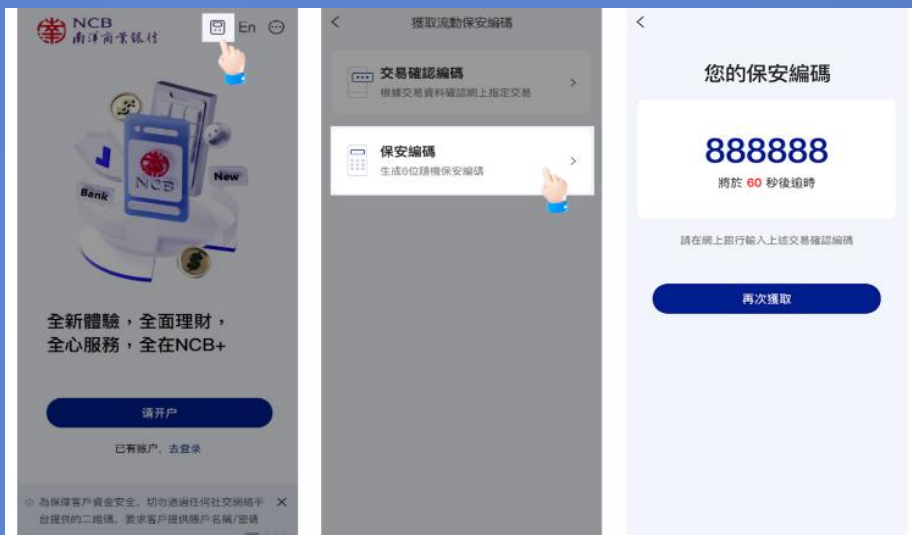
NCB
南洋商業銀行

En

Bank
NCB
New

全新體驗，全面理財，
全心服務，全在NCB+

请开户

已有账户，去登录

為保障客戶資金安全，切勿通過任何社交網絡平台提供的二維碼，要求客戶提供賬戶名稱/密碼

<
獲取流動保安編碼

交易確認編碼
根據交易資料確認網上指定交易

保安編碼
生成6位隨機保安編碼

<
您的保安編碼

888888
將於 60 秒後逾時

請在網上銀行輸入上述交易確認編碼

再次獲取